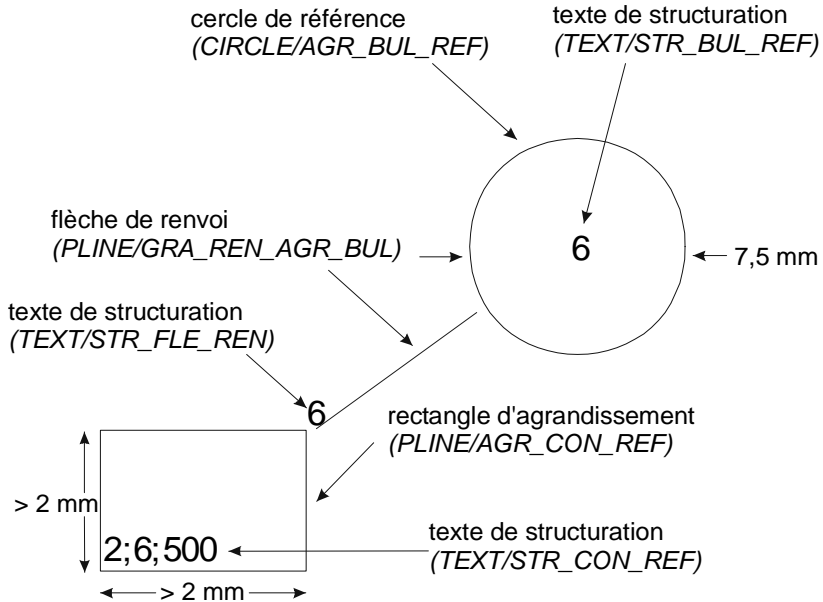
cercle de référence
*(CIRCLE/AGR_BUL_REF)*

texte de structuration
*(TEXT/STR_BUL_REF)*

flèche de renvoi
*(PLINE/GRA_REN_AGR_BUL)*

6

7,5 mm

texte de structuration
*(TEXT/STR_FLE_REN)*

6

rectangle d'agrandissement
*(PLINE/AGR_CON_REF)*

> 2 mm

2;6;500

texte de structuration
*(TEXT/STR_CON_REF)*

> 2 mm